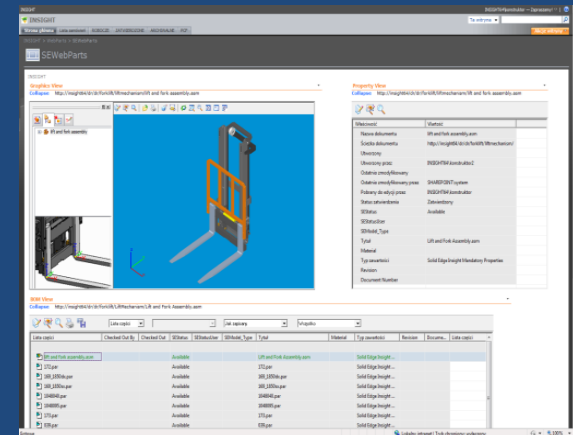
INSIGHT
INSIGHT\konstruktor | Opcje witryny
INSIGHT
Ta witryna
Strona główna | Lista zadań | INSIGHT | ARCHIWUM | ARCHIWALNE | PDF
Akcje witryny
INSIGHT > WebParts > SEWebParts
SEWebParts
INSIGHT
Insightxv View
Collapse: http://insight64/dt/dt/forklift/liftmechanism/lift and fork assembly.asm
lift and fork assembly
Property View
Collapse: http://insight64/dt/dt/forklift/liftmechanism/lift and fork assembly.asm
| Właściwość | Wartość |
|---|---|
| Nazwa dokumentu | lift and fork assembly.asm |
| Ścieżka dokumentu | http://insight64/dt/dt/forklift/liftmechanism/... |
| Utworzony | |
| Utworzony przez | INSIGHT64\konstruktor2 |
| Ostatnio zmodyfikowany | |
| Ostatnio zmodyfikowany przez | SHAREPOINT\system |
| Pobrany do edycji przez | INSIGHT64\konstruktor |
| Status zatwierdzenia | Zatwierdzony |
| SEStatus | Available |
| SEStatusUser | |
| SEModel_Type | |
| Tytuł | Lift and Fork Assembly.asm |
| Materiał | |
| Typ zawartości | Solid Edge Insight Mandatory Properties |
| Revision | |
| Document Number | |
BOM View
Collapse: http://insight64/dt/dt/forklift/liftmechanism/Lift and Fork Assembly.asm
Lista części | Lista zapisów | Wszystko
| Lista części | Checked Out By | Checked Out | SEStatus | SEStatusUser | SEModel_Type | Tytuł | Materiał | Typ zawartości | Revision | Docume... | Lista części |
|---|---|---|---|---|---|---|---|---|---|---|---|
| lift and fork assembly.asm | | | Available | | | Lift and Fork Assembly.asm | | Solid Edge Insight... | | | |
| 172.par | | | Available | | | 172.par | | Solid Edge Insight... | | | |
| 168_1850sk.par | | | Available | | | 168_1850sk.par | | Solid Edge Insight... | | | |
| 169_1850sk.par | | | Available | | | 169_1850sk.par | | Solid Edge Insight... | | | |
| 1048848.par | | | Available | | | 1048848.par | | Solid Edge Insight... | | | |
| 1048895.par | | | Available | | | 1048895.par | | Solid Edge Insight... | | | |
| 170.par | | | Available | | | 170.par | | Solid Edge Insight... | | | |
| 839.par | | | Available | | | 839.par | | Solid Edge Insight... | | | |
Gotowe | Lokalny intranet | Tryb chroniony: wyłączony | 100%